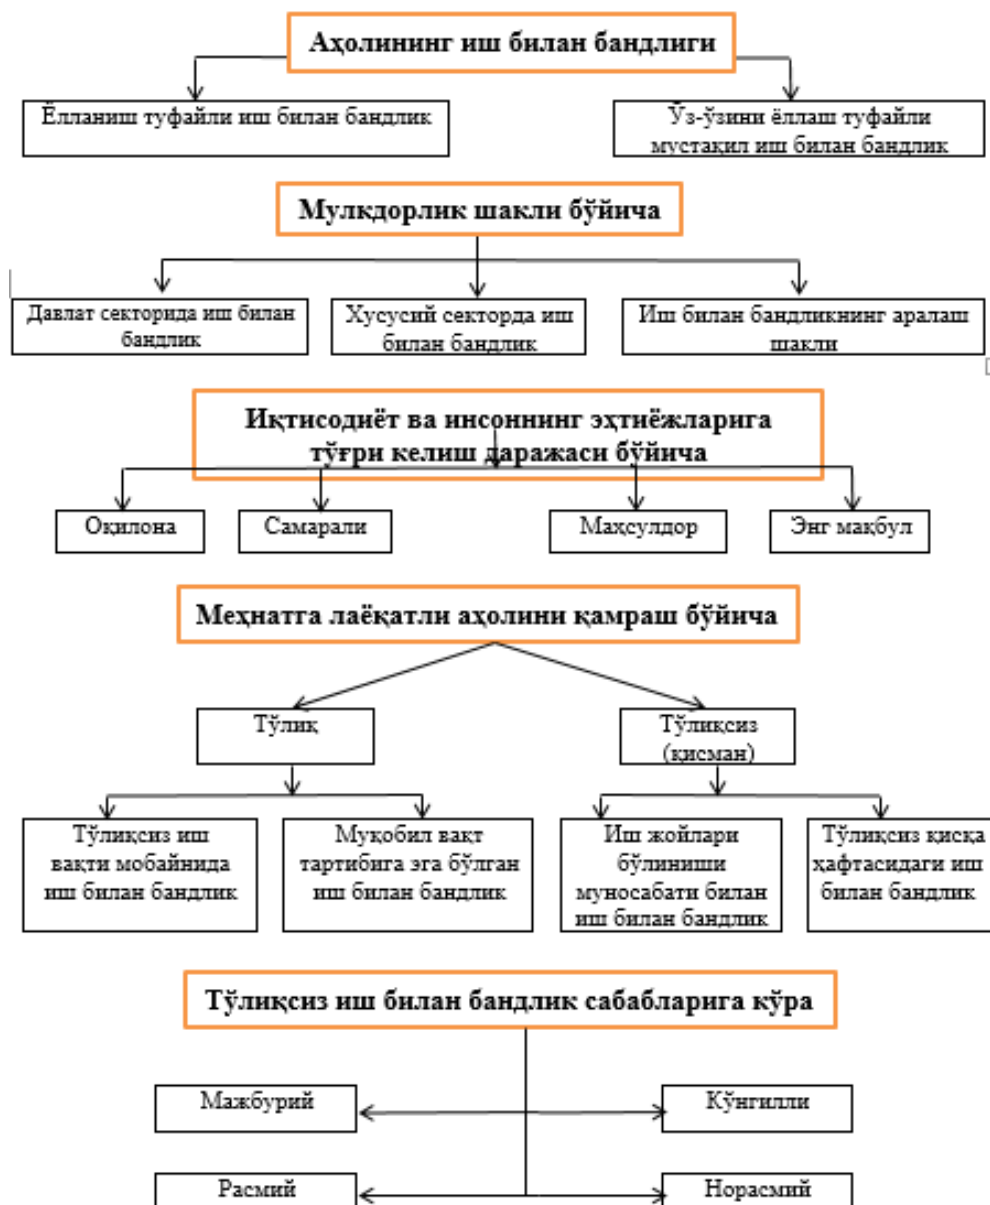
Аҳолининг иш билан бандлиги

Ёлланиш туфайли иш билан бандлик

Ўз-ўзини ёллаш туфайли мустақил иш билан бандлик

Мулкдорлик шакли бўйича

Давлат секторида иш билан бандлик

Хусусий секторда иш билан бандлик

Иш билан бандликнинг аралаш шакли

Иқтисодиёт ва инсоннинг эҳтиёжларига тўғри келиш даражаси бўйича

Оқилона

Самарали

Маҳсулдор

Энг мақбул

Меҳнатга лаёқатли аҳолини қамраш бўйича

Тўлиқ

Тўлиқсиз (қисман)

Тўлиқсиз иш вақти мобайнида иш билан бандлик

Муқобил вақт тартибига эга бўлган иш билан бандлик

Иш жойлари бўлиниши муносабати билан иш билан бандлик

Тўлиқсиз қисқа ҳафтасидаги иш билан бандлик

Тўлиқсиз иш билан бандлик сабабларига кўра

Мажбурий

Кўнгилли

Расмий

Норасмий